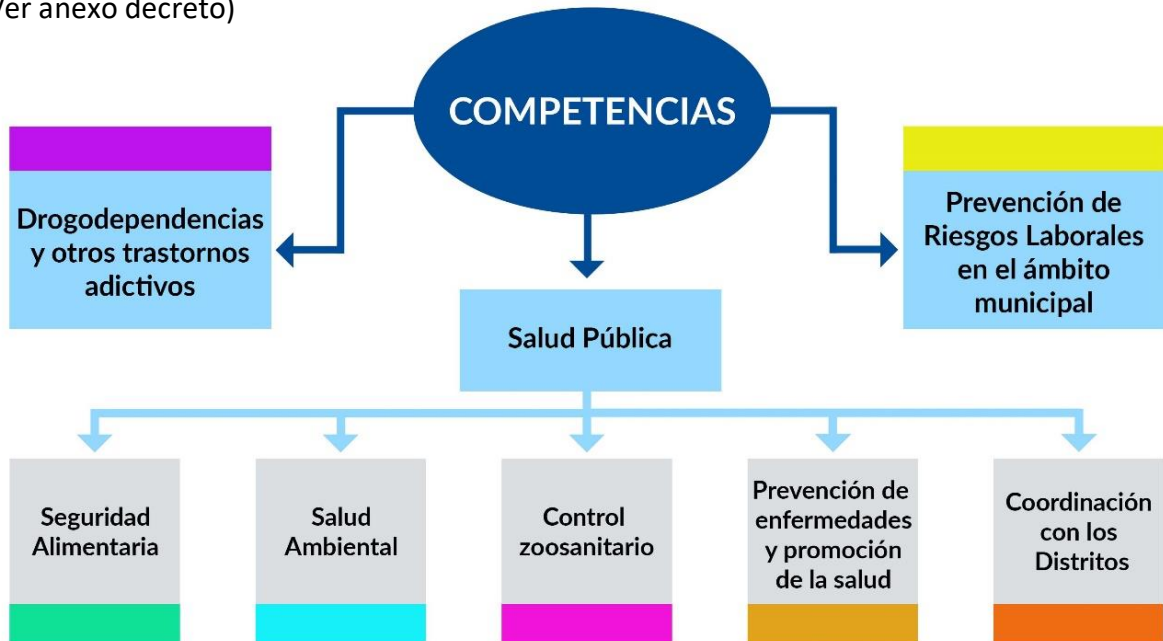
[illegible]er anexo decreto)

COMPETENCIAS

Drogodependencias y otros trastornos adictivos

Salud Pública

Prevención de Riesgos Laborales en el ámbito municipal

Seguridad Alimentaria

Salud Ambiental

Control zoosanitario

Prevención de enfermedades y promoción de la salud

Coordinación con los Distritos